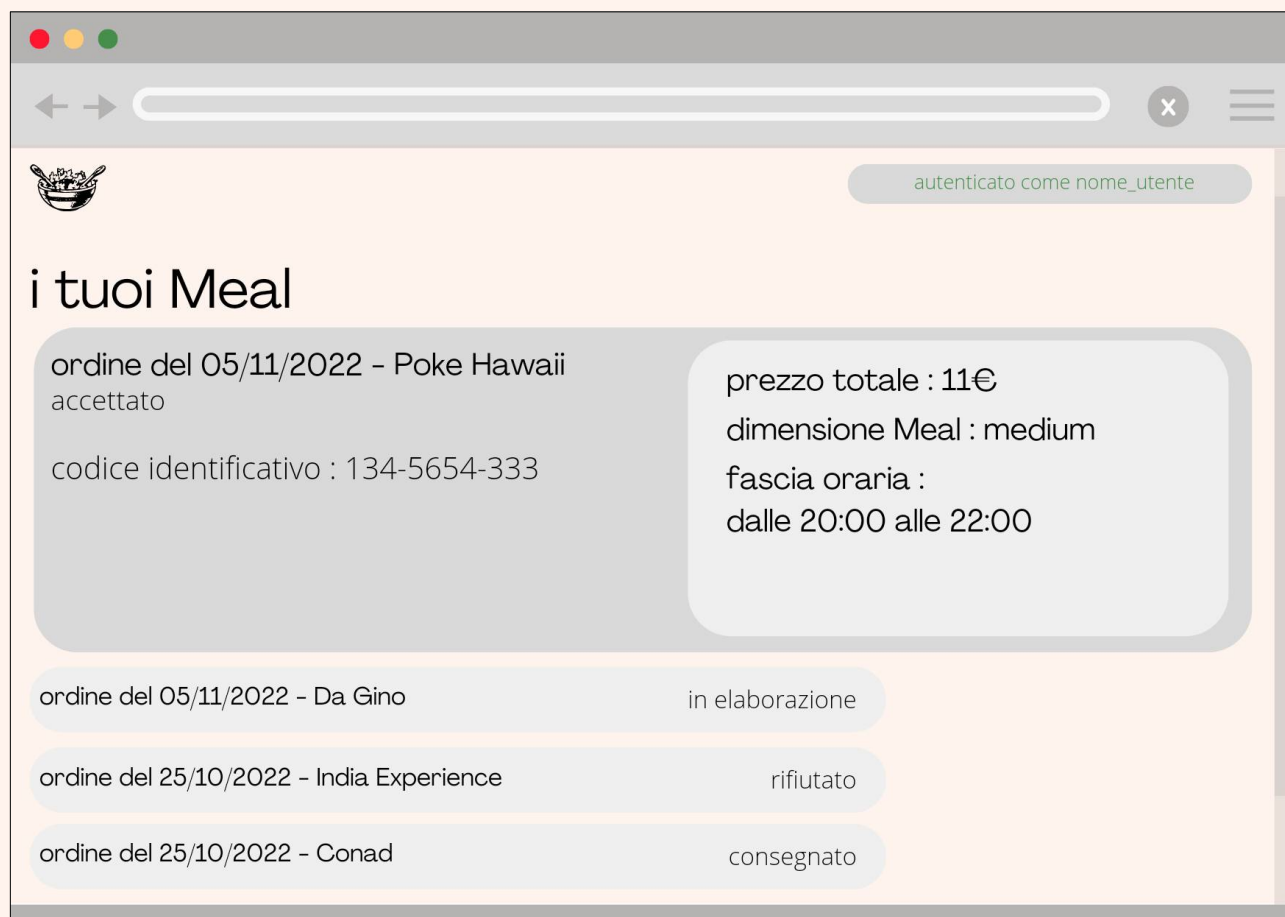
autenticato come nome_utente

i tuoi Meal

ordine del 05/11/2022 - Poke Hawaii
accettato

codice identificativo : 134-5654-333

prezzo totale : 11€
dimensione Meal : medium
fascia oraria :
dalle 20:00 alle 22:00

ordine del 05/11/2022 - Da Gino | in elaborazione

ordine del 25/10/2022 - India Experience | rifiutato

ordine del 25/10/2022 - Conad | consegnato